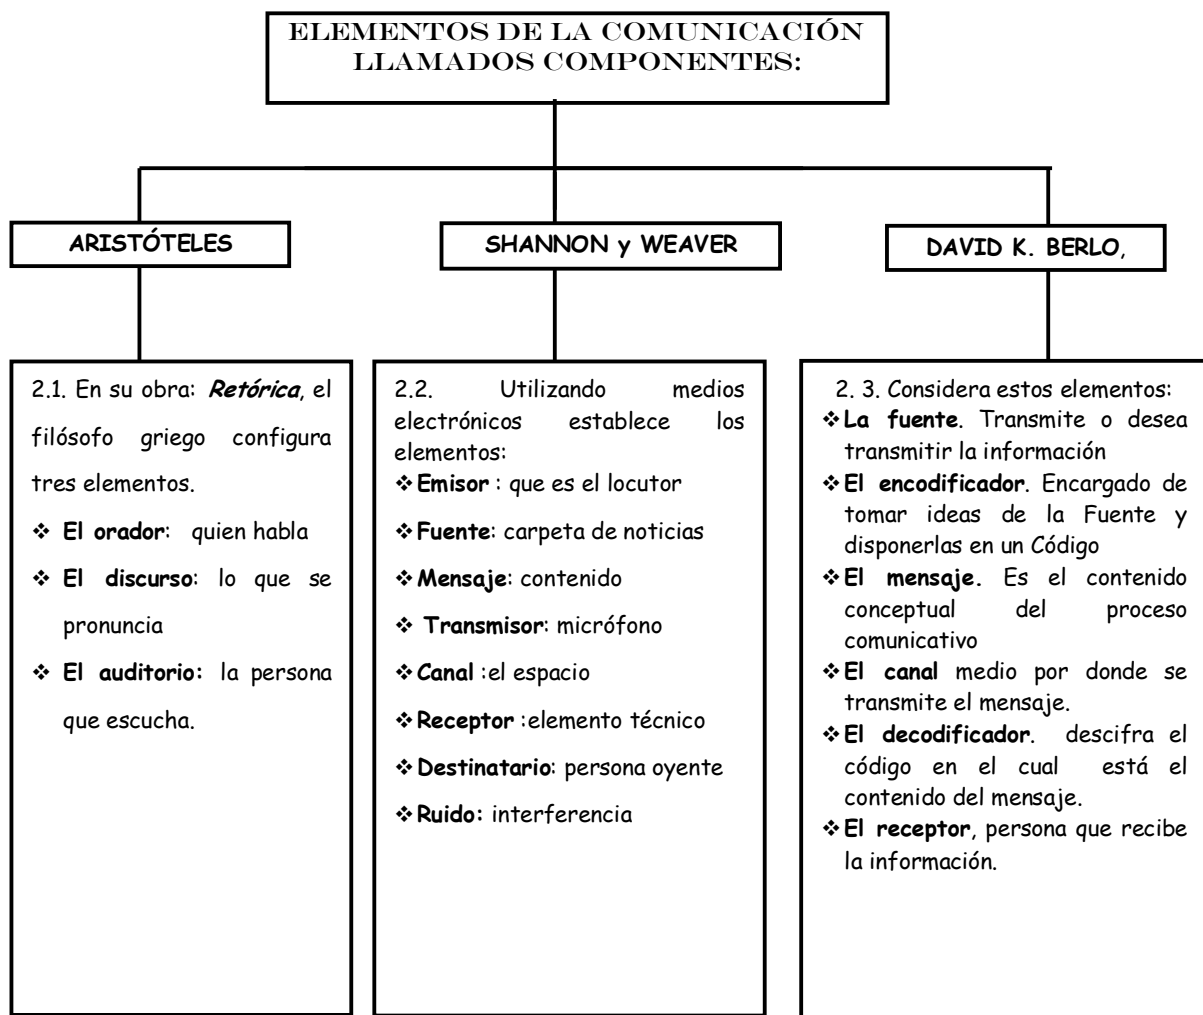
ELEMENTOS DE LA COMUNICACIÓN LLAMADOS COMPONENTES:

ARISTÓTELES

SHANNON y WEAVER

DAVID K. BERLO,

2.1. En su obra: **Retórica**, el filósofo griego configura tres elementos.
❖ **El orador**: quien habla
❖ **El discurso**: lo que se pronuncia
❖ **El auditorio:** la persona que escucha.

2.2. Utilizando medios electrónicos establece los elementos:
❖ **Emisor** : que es el locutor
❖ **Fuente**: carpeta de noticias
❖ **Mensaje**: contenido
❖ **Transmisor**: micrófono
❖ **Canal** :el espacio
❖ **Receptor** :elemento técnico
❖ **Destinatario**: persona oyente
❖ **Ruido:** interferencia

2. 3. Considera estos elementos:
❖ **La fuente**. Transmite o desea transmitir la información
❖ **El encodificador**. Encargado de tomar ideas de la Fuente y disponerlas en un Código
❖ **El mensaje.** Es el contenido conceptual del proceso comunicativo
❖ **El canal** medio por donde se transmite el mensaje.
❖ **El decodificador**. descifra el código en el cual está el contenido del mensaje.
❖ **El receptor**, persona que recibe la información.